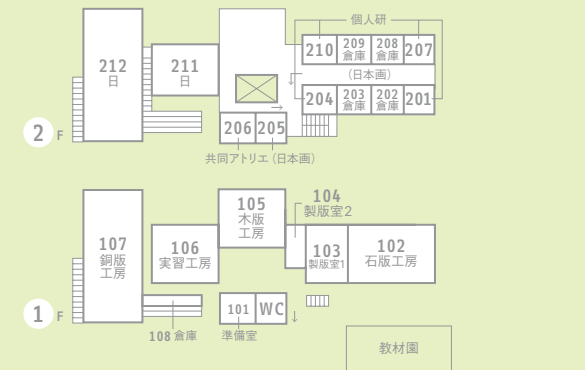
個人研

212
日

211
日

210

209
倉庫

208
倉庫

207

(日本画)

204

203
倉庫

202
倉庫

201

2 F

206

205

共同アトリエ(日本画)

104
製版室2

105
木版
工房

107
銅版
工房

106
実習工房

103
製版室1

102
石版工房

1 F

101

WC

108 倉庫

準備室

教材園